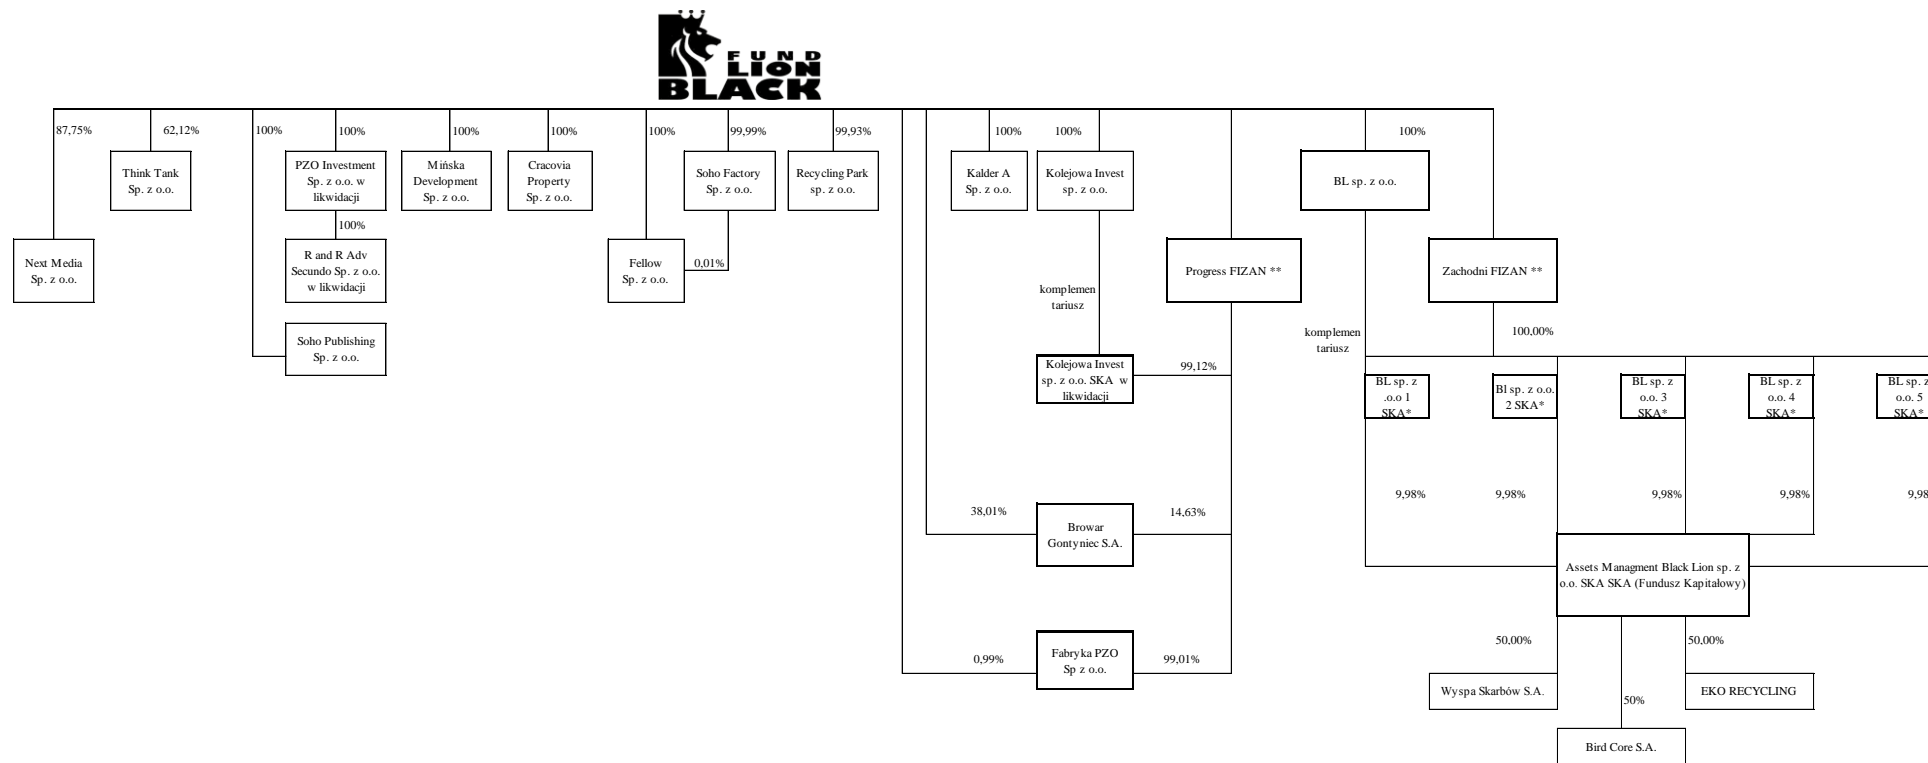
FUND LION BLACK

87,75%

Next Media Sp. z o.o.

62,12%

Think Tank Sp. z o.o.

100%

100%

PZO Investment Sp. z o.o. w likwidacji

100%

R and R Adv Secundo Sp. z o.o. w likwidacji

Soho Publishing Sp. z o.o.

100%

Mińska Development Sp. z o.o.

100%

Cracovia Property Sp. z o.o.

100%

Fellow Sp. z o.o.

0,01%

99,99%

Soho Factory Sp. z o.o.

99,93%

Recycling Park sp. z o.o.

100%

Kalder A Sp. z o.o.

100%

Kolejowa Invest sp. z o.o.

komplementariusz

Kolejowa Invest sp. z o.o. SKA w likwidacji

99,12%

Progress FIZAN **

38,01%

Browar Gontyniec S.A.

14,63%

0,99%

Fabryka PZO Sp z o.o.

99,01%

100%

BL sp. z o.o.

Zachodni FIZAN **

komplementariusz

100,00%

BL sp. z .o.o 1 SKA*

Bl sp. z o.o. 2 SKA*

BL sp. z o.o. 3 SKA*

BL sp. z o.o. 4 SKA*

BL sp. z o.o. 5 SKA*

9,98%

9,98%

9,98%

9,98%

9,98

Assets Managment Black Lion sp. z o.o. SKA SKA (Fundusz Kapitałowy)

50,00%

Wyspa Skarbów S.A.

50%

Bird Core S.A.

50,00%

EKO RECYCLING